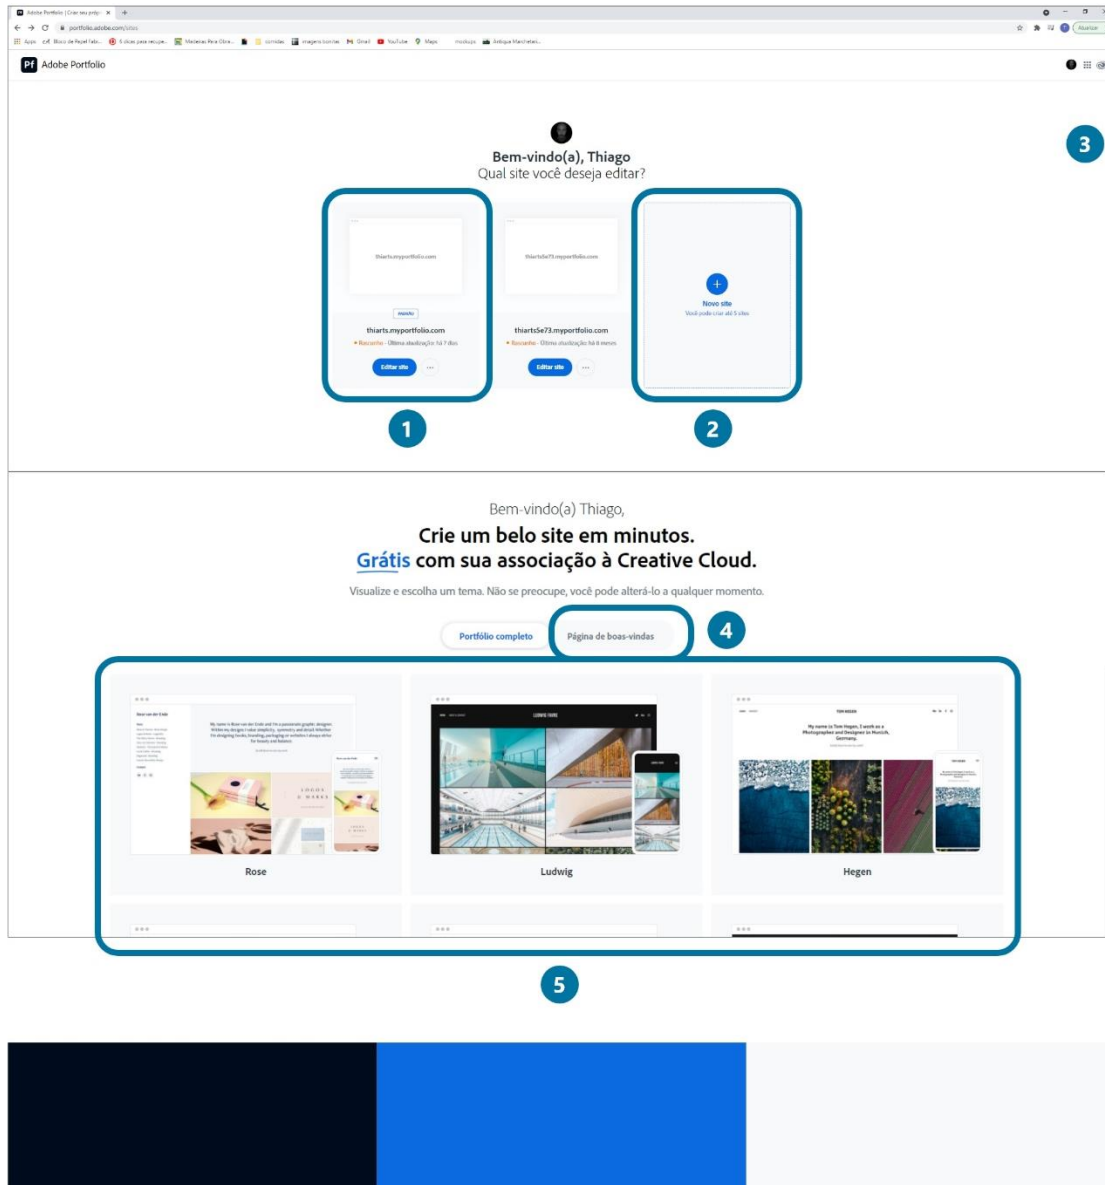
Adobe Portfolio | Criar seu próp... ×
portfolio.adobe.com/sites
Apps · Bloco de Papel Fabr... · YouTube · Gmail · Maps · Antique Marchetas

Pf Adobe Portfolio

Bem-vindo(a), Thiago
Qual site você deseja editar?

thiarts.myportfolio.com
thiarts.myportfolio.com
• Rascunho · Última atualização há 7 dias
Editar site ···

thiarts5e73.myportfolio.com
thiarts5e73.myportfolio.com
• Rascunho · Última atualização há 8 meses
Editar site ···

+
Novo site
Você pode criar até 5 sites

1
2
3

Bem-vindo(a) Thiago,
Crie um belo site em minutos.
Grátis com sua associação à Creative Cloud.
Visualize e escolha um tema. Não se preocupe, você pode alterá-lo a qualquer momento.

Portfólio completo
Página de boas-vindas
4

Rose
Ludwig
Hegen

5